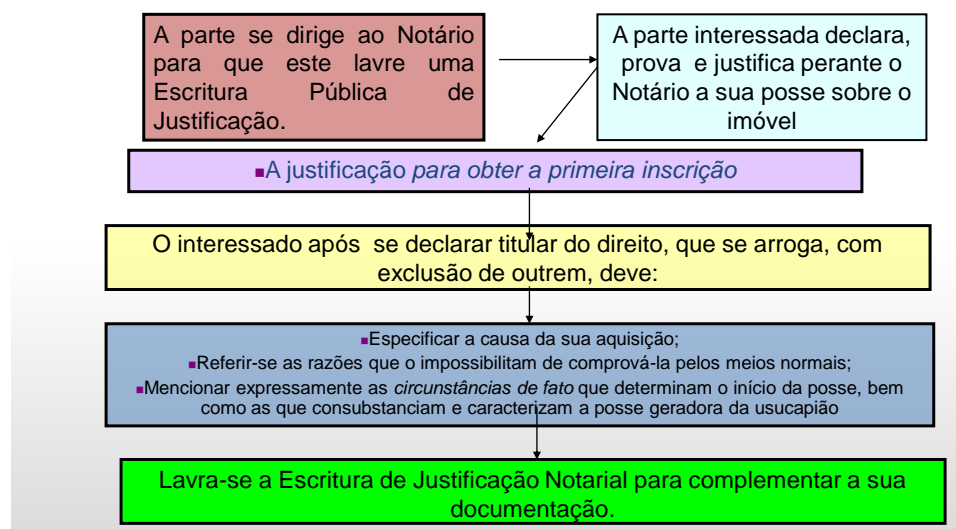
A parte se dirige ao Notário para que este lavre uma Escritura Pública de Justificação.

A parte interessada declara, prova e justifica perante o Notário a sua posse sobre o imóvel

A justificação para obter a primeira inscrição

O interessado após se declarar titular do direito, que se arroga, com exclusão de outrem, deve:

Especificar a causa da sua aquisição;
Referir-se as razões que o impossibilitam de comprová-la pelos meios normais;
Mencionar expressamente as circunstâncias de fato que determinam o início da posse, bem como as que consubstanciam e caracterizam a posse geradora da usucapião

Lavra-se a Escritura de Justificação Notarial para complementar a sua documentação.